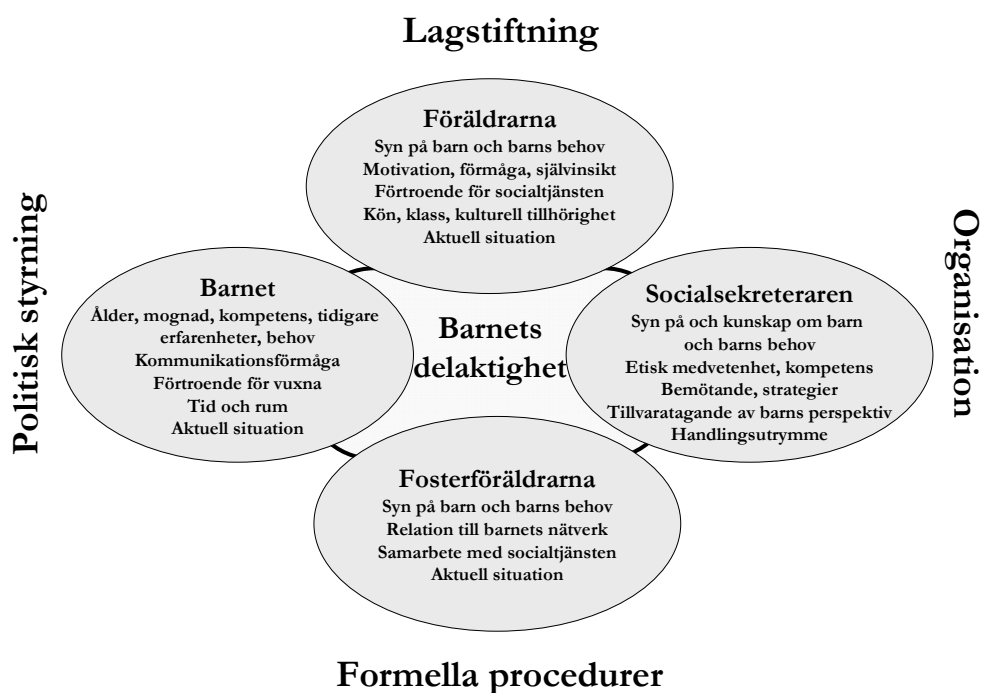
Lagstiftning

Politisk styrning

Organisation

Föräldrarna
Syn på barn och barns behov
Motivation, förmåga, självinsikt
Förtroende för socialtjänsten
Kön, klass, kulturell tillhörighet
Aktuell situation

Barnet
Ålder, mognad, kompetens, tidigare erfarenheter, behov
Kommunikationsförmåga
Förtroende för vuxna
Tid och rum
Aktuell situation

Barnets delaktighet

Socialsekreteraren
Syn på och kunskap om barn och barns behov
Etisk medvetenhet, kompetens
Bemötande, strategier
Tillvaratagande av barns perspektiv
Handlingsutrymme

Fosterföräldrarna
Syn på barn och barns behov
Relation till barnets nätverk
Samarbete med socialtjänsten
Aktuell situation

Formella procedurer